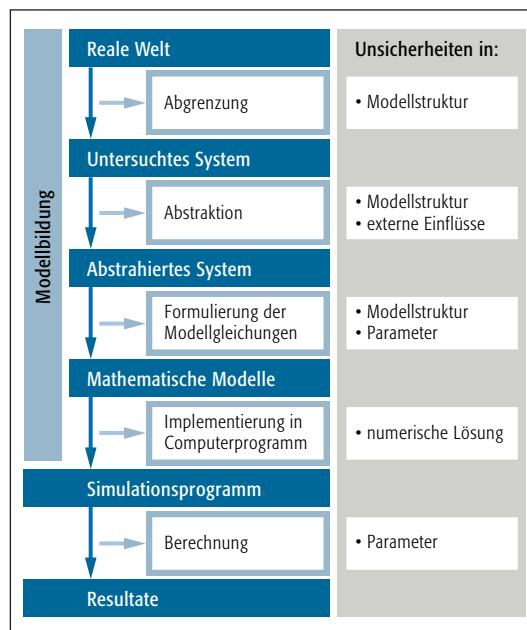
Modellbildung

Reale Welt

Abgrenzung

Untersuchtes System

Abstraktion

Abstrahiertes System

Formulierung der Modellgleichungen

Mathematische Modelle

Implementierung in Computerprogramm

Simulationsprogramm

Berechnung

Resultate

Unsicherheiten in:

• Modellstruktur

• Modellstruktur
• externe Einflüsse

• Modellstruktur
• Parameter

• numerische Lösung

• Parameter